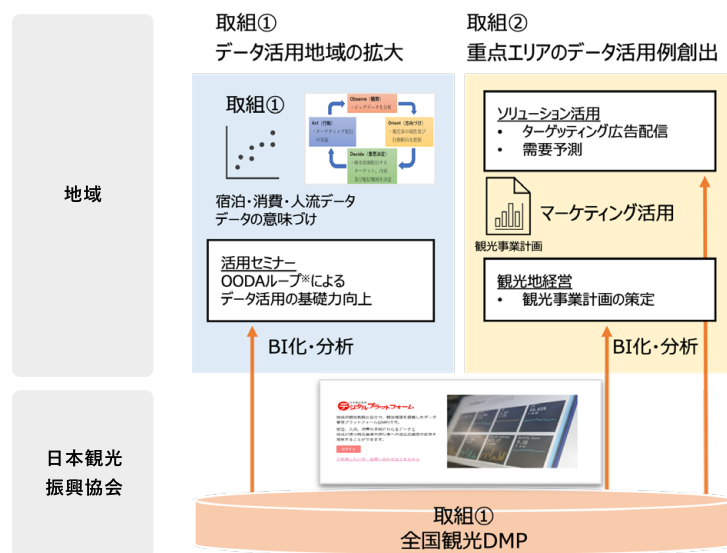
取組①
データ活用地域の拡大

取組②
重点エリアのデータ活用例創出

地域

取組①

Observe（観察）
Act（行動）
Orient（方向づけ）
Decide（意思決定）

宿泊・消費・人流データ
データの意味づけ

活用セミナー
OODAループ※による
データ活用の基礎力向上

BI化・分析

ソリューション活用
• ターゲッティング広告配信
• 需要予測

マーケティング活用

観光事業計画

観光地経営
• 観光事業計画の策定

BI化・分析

日本観光
振興協会

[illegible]

取組①
全国観光DMP